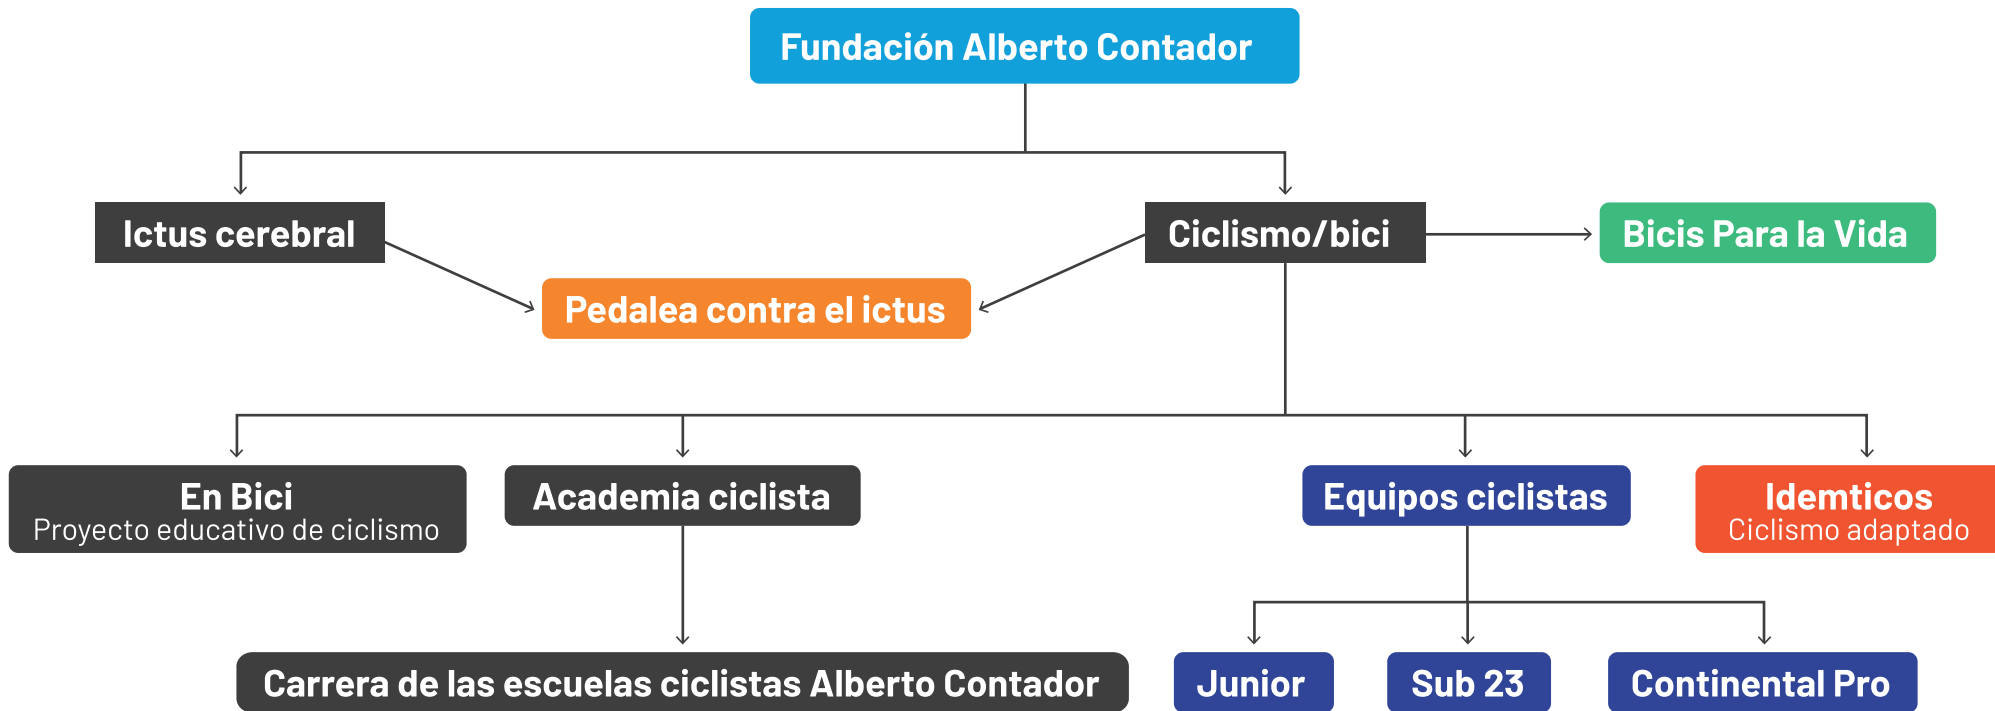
Fundación Alberto Contador

Ictus cerebral

Ciclismo/bici

Bicis Para la Vida

Pedalea contra el ictus

En Bici
Proyecto educativo de ciclismo

Academia ciclista

Equipos ciclistas

Idemticos
Ciclismo adaptado

Carrera de las escuelas ciclistas Alberto Contador

Junior

Sub 23

Continental Pro